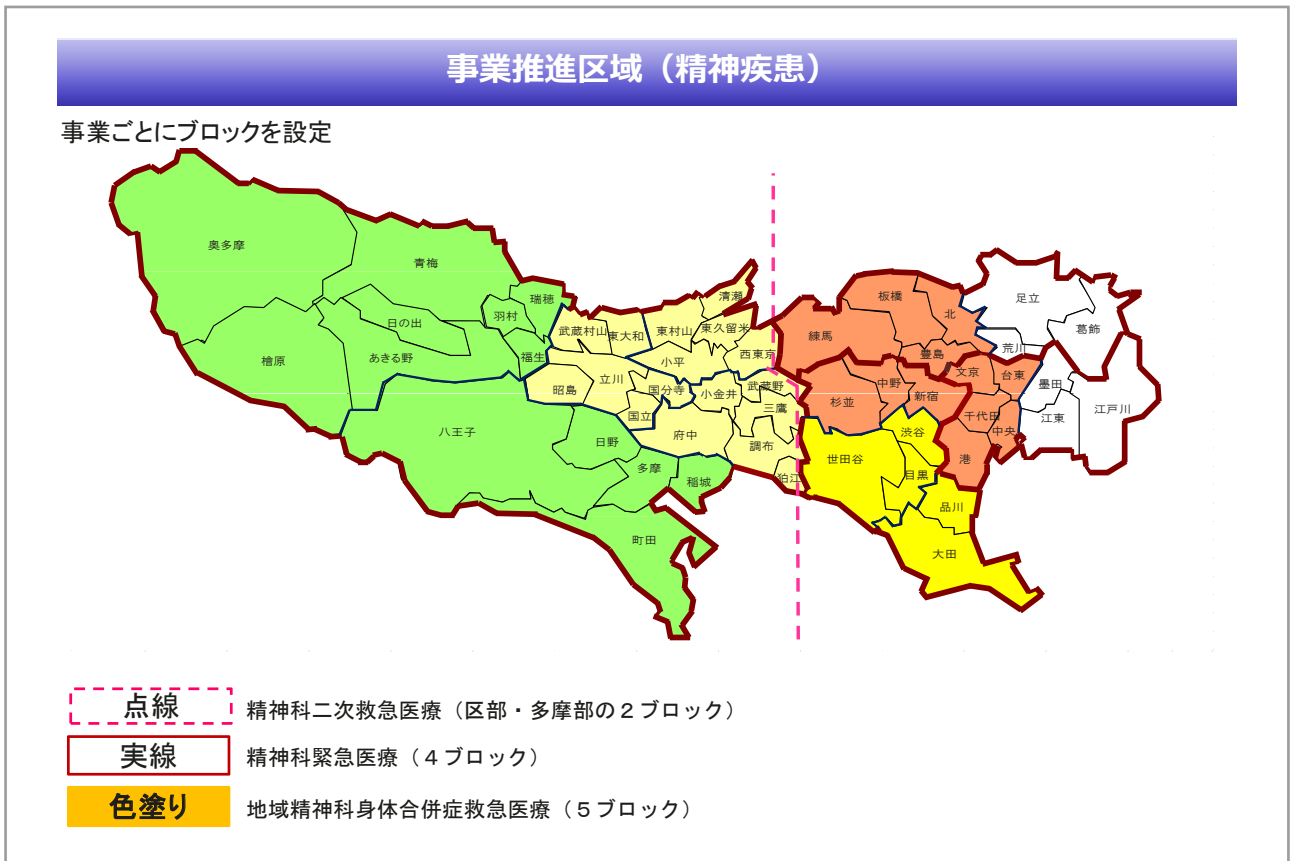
事業推進区域（精神疾患）

事業ごとにブロックを設定

奥多摩
青梅
瑞穂
羽村
日の出
あきる野
福生
檜原
武蔵村山
東大和
東村山
清瀬
東久留米
小平
西東京
立川
昭島
国分寺
小金井
武蔵野
国立
三鷹
八王子
日野
府中
調布
多摩
稲城
狛江
町田
板橋
北
練馬
豊島
足立
葛飾
荒川
文京
台東
中野
新宿
杉並
墨田
千代田
江東
江戸川
中央
渋谷
世田谷
港
目黒
品川
大田

点線　精神科二次救急医療（区部・多摩部の２ブロック）
実線　精神科緊急医療（４ブロック）
色塗り　地域精神科身体合併症救急医療（５ブロック）